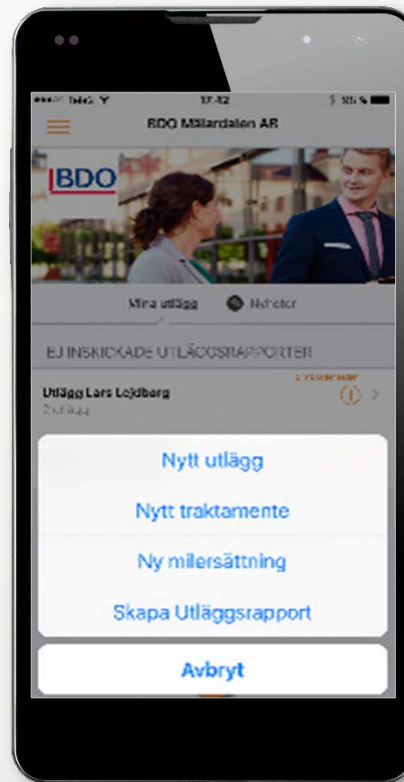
•••○ Telia 令 17:12 ∦ 85 %

BDO Mälardalen AB

BDO

Mina utlägg Nyheter

EJ INSKICKADE UTLÄGGSRAPPORTER

Utlägg Lars Lejdborg
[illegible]

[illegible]

Nytt utlägg

Nytt traktamente

Ny milersättning

Skapa Utläggsrapport

Avbryt